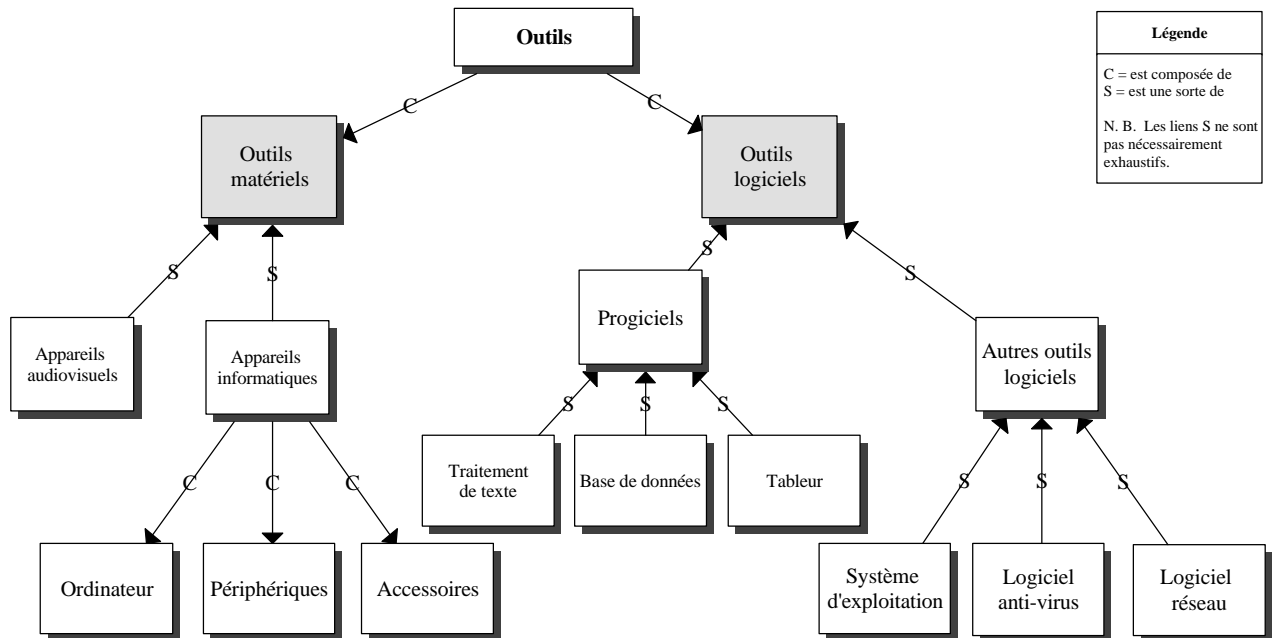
Outils

Légende

C = est composée de
S = est une sorte de

N. B. Les liens S ne sont pas nécessairement exhaustifs.

C

C

Outils matériels

Outils logiciels

S

S

S

S

Appareils audiovisuels

Appareils informatiques

Progiciels

Autres outils logiciels

S

S

S

Traitement de texte

Base de données

Tableur

C

C

C

S

S

S

Ordinateur

Périphériques

Accessoires

Système d'exploitation

Logiciel anti-virus

Logiciel réseau